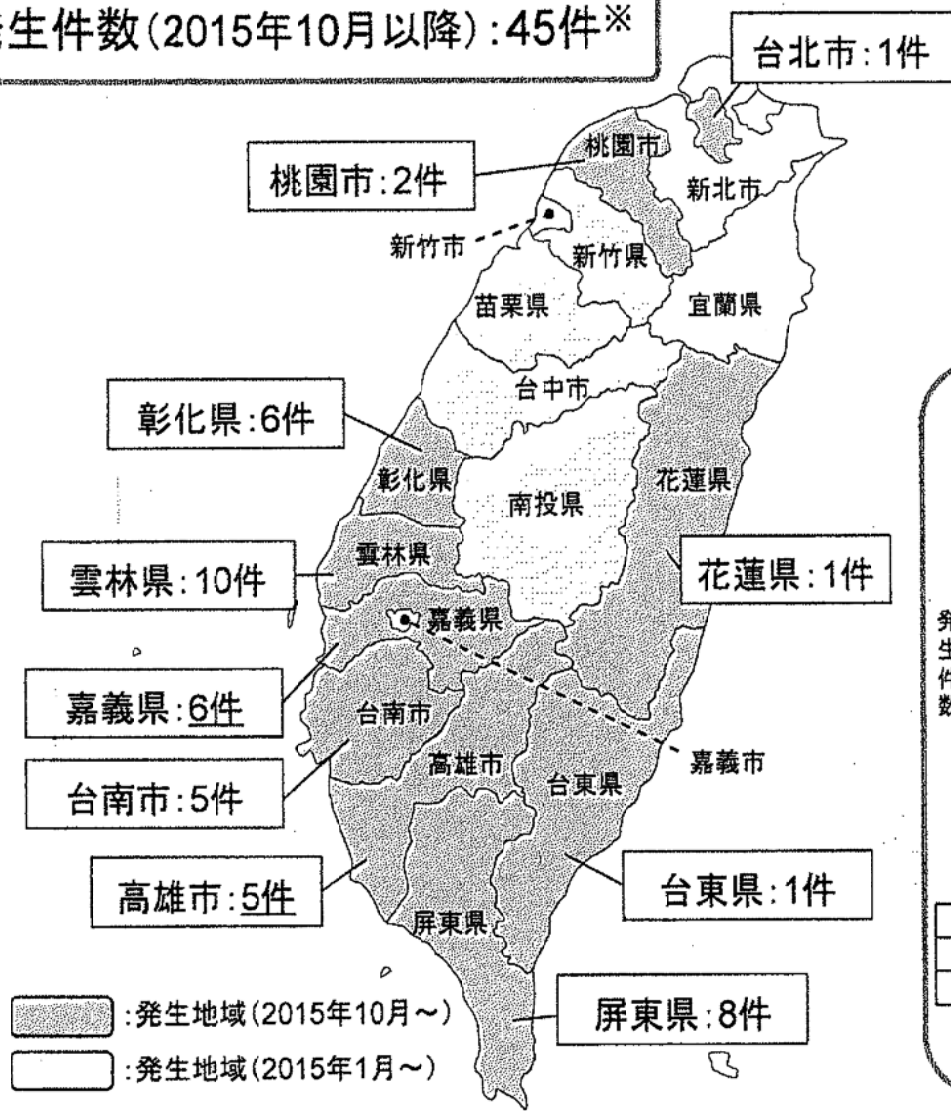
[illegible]生件数(2015年10月以降):45件※

台北市:1件

桃園市:2件

桃園市

新北市

新竹市

新竹県

苗栗県

宜蘭県

台中市

彰化県:6件

彰化県

南投県

花蓮県

雲林県

雲林県:10件

花蓮県:1件

嘉義県

嘉義県:6件

台南市

高雄市

台東県

嘉義市

台南市:5件

高雄市:5件

台東県:1件

屏東県

屏東県:8件

:発生地域(2015年10月~)

:発生地域(2015年1月~)

発
生
件
数